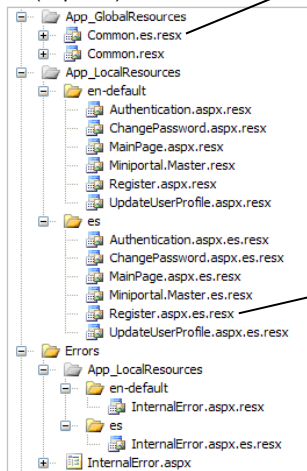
App_GlobalResources
Common.es.resx
Common.resx
App_LocalResources
en-default
Authentication.aspx.resx
ChangePassword.aspx.resx
MainPage.aspx.resx
Miniportal.Master.resx
Register.aspx.resx
UpdateUserProfile.aspx.resx
es
Authentication.aspx.es.resx
ChangePassword.aspx.es.resx
MainPage.aspx.es.resx
Miniportal.Master.es.resx
Register.aspx.es.resx
UpdateUserProfile.aspx.es.resx
Errors
App_LocalResources
en-default
InternalError.aspx.resx
es
InternalError.aspx.es.resx
InternalError.aspx